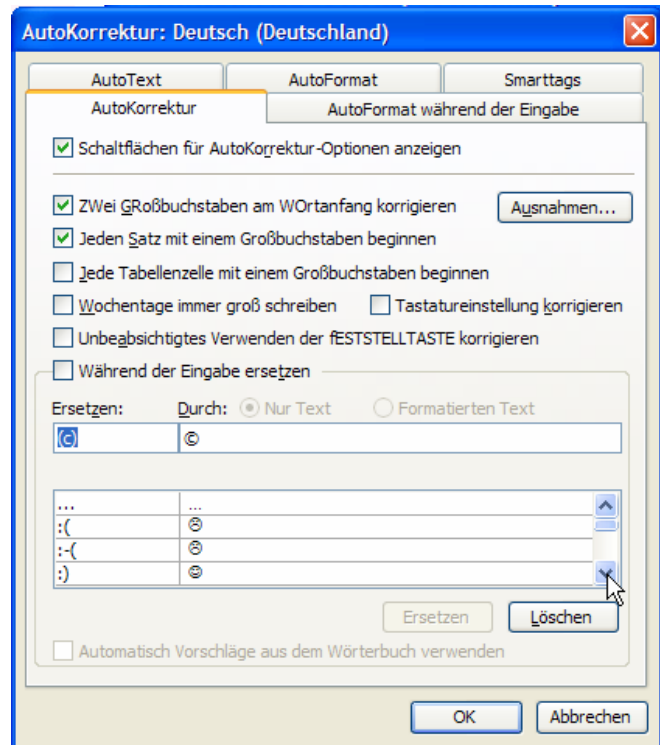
AutoKorrektur: Deutsch (Deutschland)

AutoText
AutoFormat
Smarttags
AutoKorrektur
AutoFormat während der Eingabe

Schaltflächen für AutoKorrektur-Optionen anzeigen

ZWei GRoßbuchstaben am WOrtanfang korrigieren
Ausnahmen...
Jeden Satz mit einem Großbuchstaben beginnen
Jede Tabellenzelle mit einem Großbuchstaben beginnen
Wochentage immer groß schreiben
Tastatureinstellung korrigieren
Unbeabsichtigtes Verwenden der fESTSTELLTASTE korrigieren
Während der Eingabe ersetzen

Ersetzen:
Durch:
Nur Text
Formatierten Text

(c)
©

| ... | … |
|---|---|
| :( | ☹ |
| :-( | ☹ |
| :) | ☺ |

Ersetzen
Löschen

Automatisch Vorschläge aus dem Wörterbuch verwenden

OK
Abbrechen